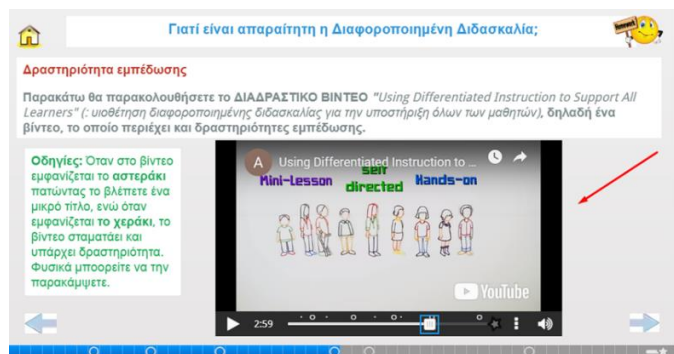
Γιατί είναι απαραίτητη η Διαφοροποιημένη Διδασκαλία;

Δραστηριότητα εμπέδωσης

Παρακάτω θα παρακολουθήσετε το ΔΙΑΔΡΑΣΤΙΚΟ ΒΙΝΤΕΟ "Using Differentiated Instruction to Support All Learners" (: υιοθέτηση διαφοροποιημένης διδασκαλίας για την υποστήριξη όλων των μαθητών), δηλαδή ένα βίντεο, το οποίο περιέχει και δραστηριότητες εμπέδωσης.

Οδηγίες: Όταν στο βίντεο εμφανίζεται το αστεράκι πατώντας το βλέπετε ένα μικρό τίτλο, ενώ όταν εμφανίζεται το χεράκι, το βίντεο σταματάει και υπάρχει δραστηριότητα. Φυσικά μπορείτε να την παρακάμψετε.

A Using Differentiated Instruction to ...

Mini-Lesson self directed Hands-on

YouTube

2:59